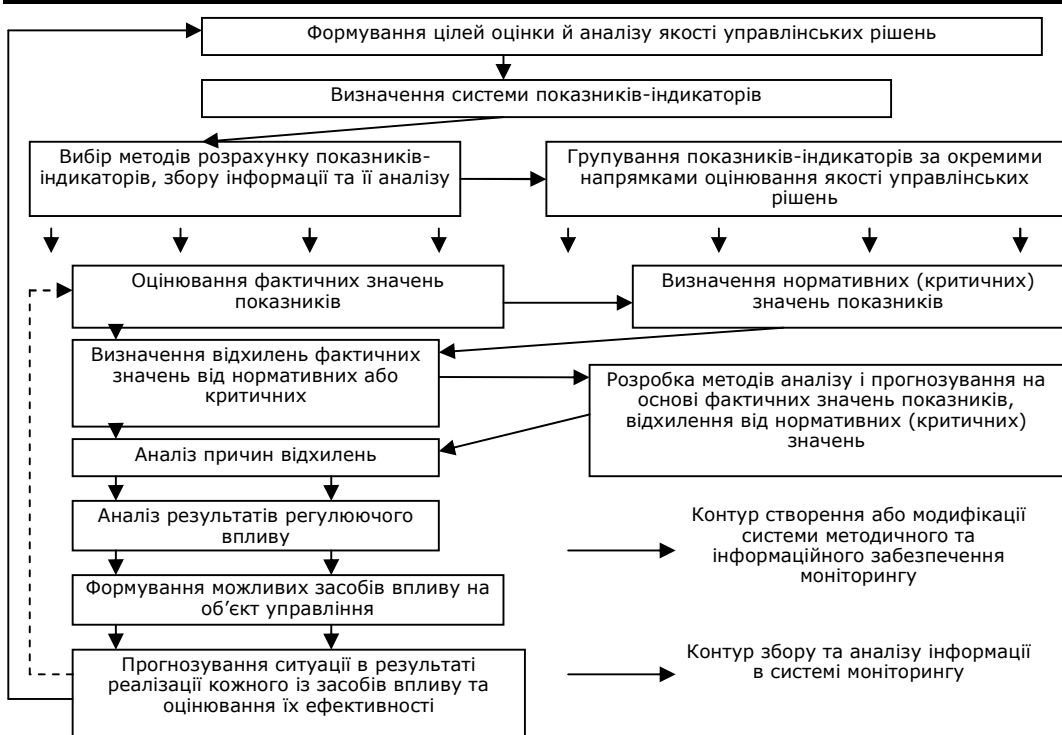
Формування цілей оцінки й аналізу якості управлінських рішень

Визначення системи показників-індикаторів

Вибір методів розрахунку показників-індикаторів, збору інформації та її аналізу

Групування показників-індикаторів за окремими напрямками оцінювання якості управлінських рішень

Оцінювання фактичних значень показників

Визначення нормативних (критичних) значень показників

Визначення відхилень фактичних значень від нормативних або критичних

Розробка методів аналізу і прогнозування на основі фактичних значень показників, відхилення від нормативних (критичних) значень

Аналіз причин відхилень

Аналіз результатів регулюючого впливу

Контур створення або модифікації системи методичного та інформаційного забезпечення моніторингу

Формування можливих засобів впливу на об'єкт управління

Прогнозування ситуації в результаті реалізації кожного із засобів впливу та оцінювання їх ефективності

Контур збору та аналізу інформації в системі моніторингу